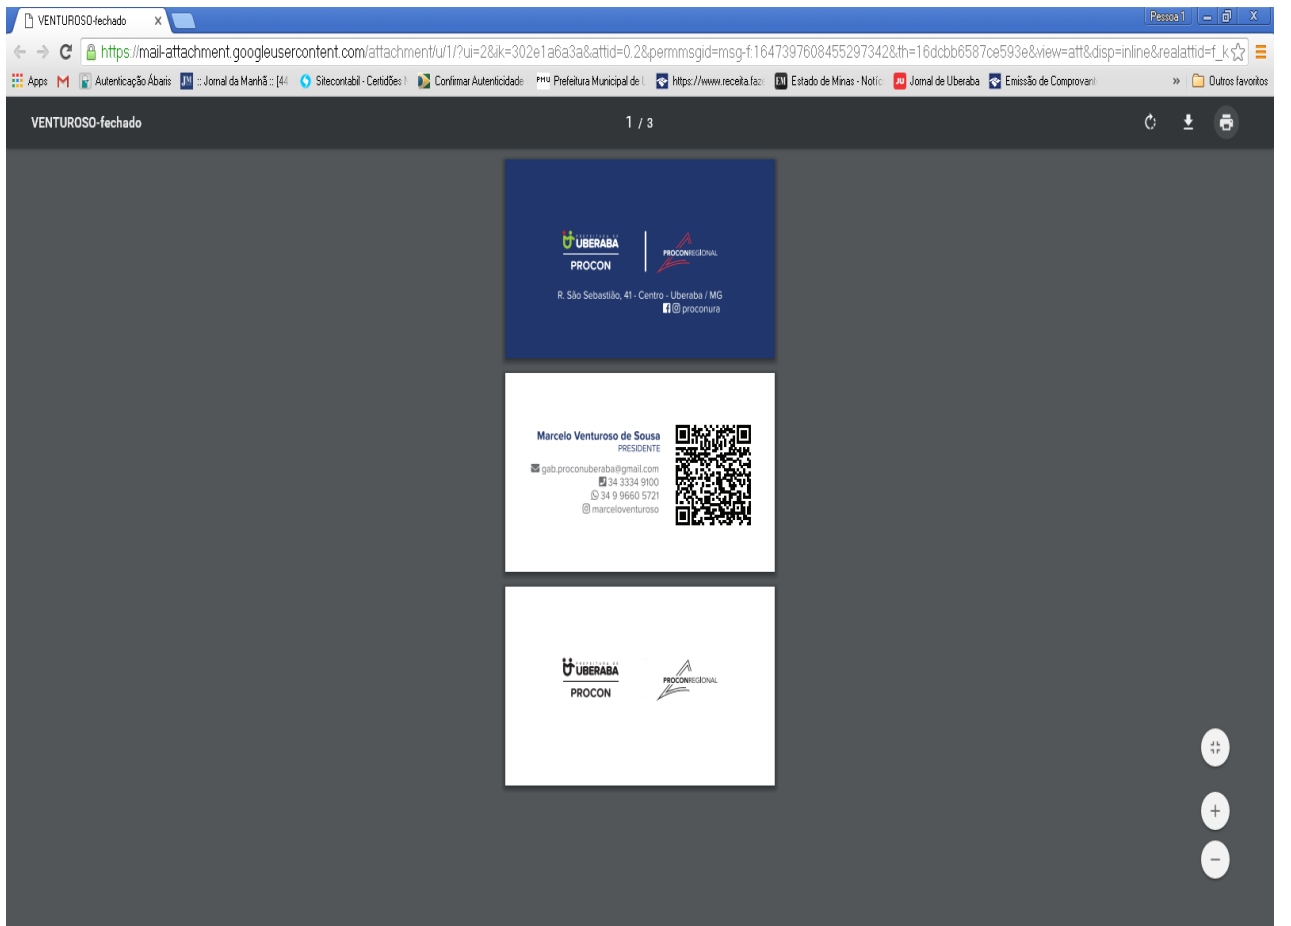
VENTUROSO-fechado ×

Pessoa 1

https://mail-attachment.googleusercontent.com/attachment/u/1/?ui=2&ik=302e1a6a3a&attid=0.2&permmsgid=msg-f:1647397608455297342&th=16dcbb6587ce593e&view=att&disp=inline&realattid=f_k

Apps Autenticação Ábaris :: Jornal da Manhã :: [44 Sitecontabil - Certidões Confirmar Autenticidade Prefeitura Municipal de https://www.receita.faz Estado de Minas - Notíc Jornal de Uberaba Emissão de Comprovant » Outros favoritos

VENTUROSO-fechado

1 / 3

PREFEITURA DE UBERABA
PROCON

PROCONREGIONAL

R. São Sebastião, 41 - Centro - Uberaba / MG
proconura

Marcelo Venturoso de Sousa
PRESIDENTE

gab.proconuberaba@gmail.com
34 3334 9100
34 9 9660 5721
marceloventuroso

PREFEITURA DE UBERABA
PROCON

PROCONREGIONAL